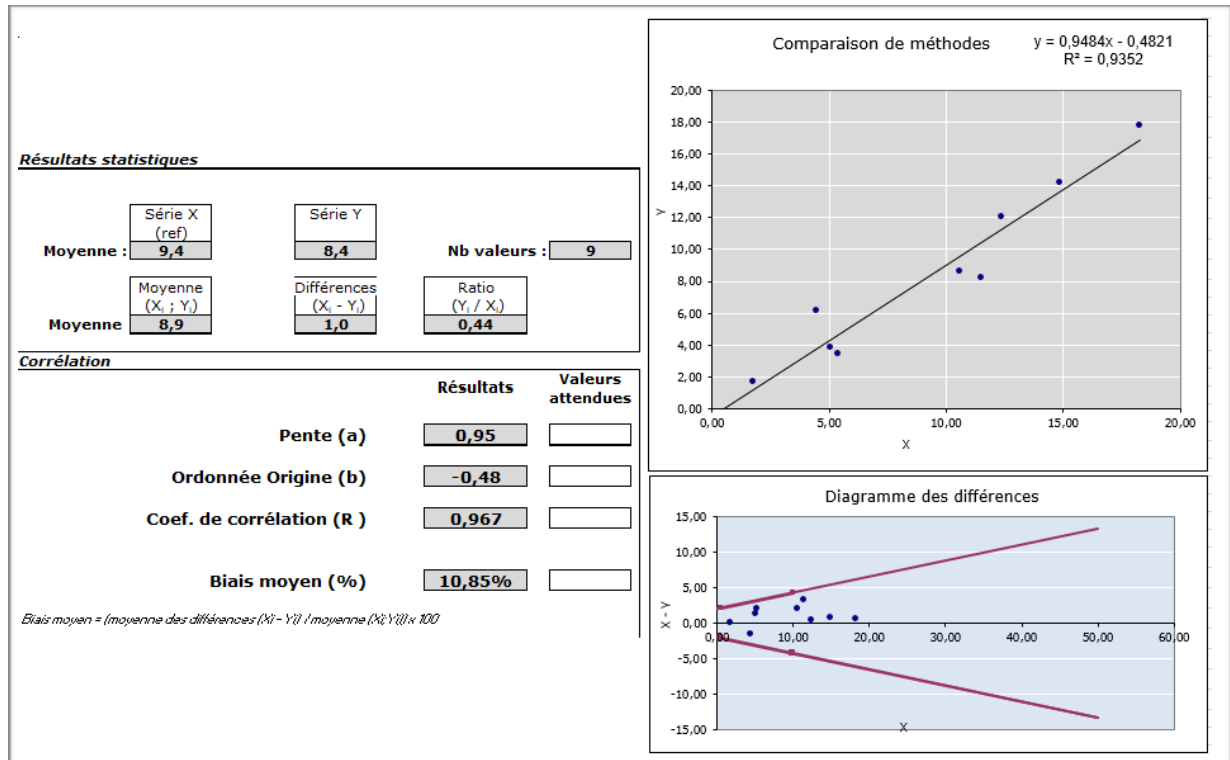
Résultats statistiques

| | Série X (ref) | Série Y | | |
|---|---|---|---|---|
| Moyenne : | 9,4 | 8,4 | Nb valeurs : | 9 |

| | Moyenne $(X_i ; Y_i)$ | Différences $(X_i - Y_i)$ | Ratio $(Y_i / X_i)$ |
|---|---|---|---|
| Moyenne | 8,9 | 1,0 | 0,44 |

Corrélation

| | Résultats | Valeurs attendues |
|---|---|---|
| Pente (a) | 0,95 | |
| Ordonnée Origine (b) | -0,48 | |
| Coef. de corrélation (R ) | 0,967 | |
| Biais moyen (%) | 10,85% | |

Biais moyen = (moyenne des différences (Xi - Yi) / moyenne (Xi;Yi)) x 100

Comparaison de méthodes
y = 0,9484x - 0,4821
R² = 0,9352
20,00
18,00
16,00
14,00
12,00
10,00
8,00
6,00
4,00
2,00
0,00
Y
0,00 5,00 10,00 15,00 20,00
X

Diagramme des différences
15,00
10,00
5,00
0,00
-5,00
-10,00
-15,00
X - Y
0,00 10,00 20,00 30,00 40,00 50,00 60,00
X